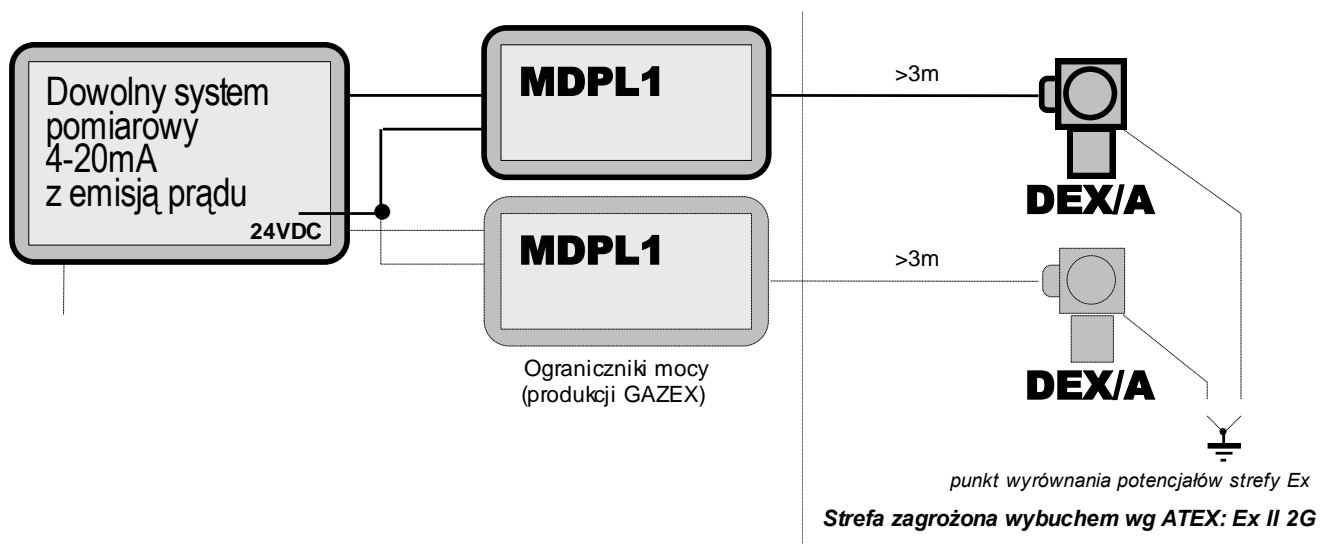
Dowolny system pomiarowy 4-20mA z emisją prądu

24VDC

MDPL1

MDPL1

Ograniczniki mocy (produkcji GAZEX)

>3m

>3m

DEX/A

DEX/A

punkt wyrównania potencjałów strefy Ex

Strefa zagrożona wybuchem wg ATEX: Ex II 2G